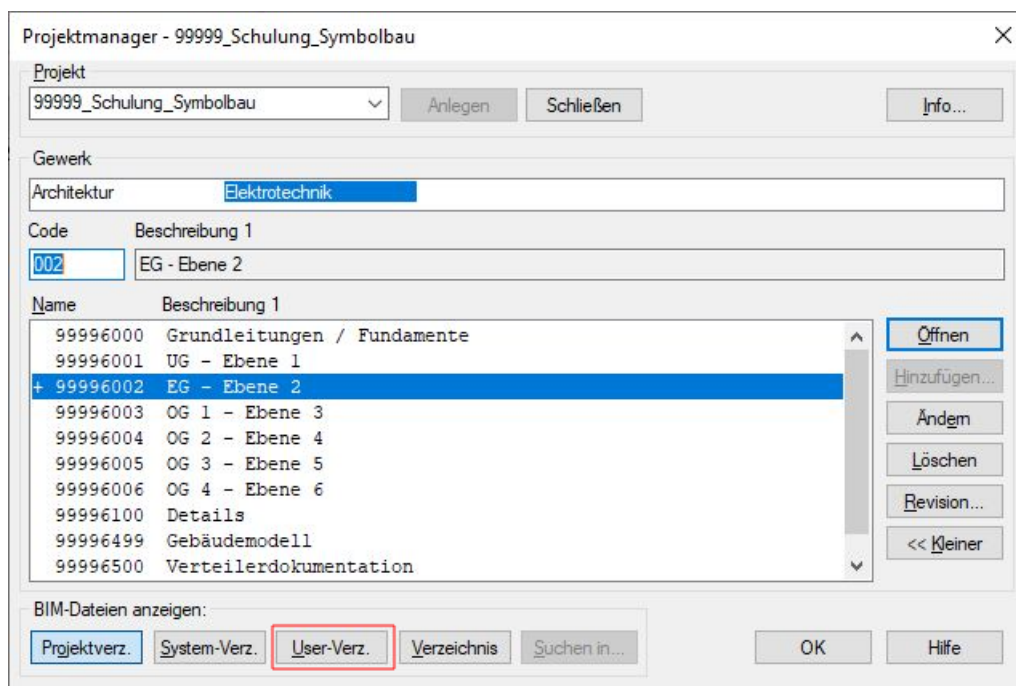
Projektmanager - 99999_Schulung_Symbolbau

×

Projekt

99999_Schulung_Symbolbau

Anlegen

Schließen

Info...

Gewerk

Architektur

Elektrotechnik

Code

Beschreibung 1

002

EG - Ebene 2

Name

Beschreibung 1

| | |
|---|---|
| 99996000 | Grundleitungen / Fundamente |
| 99996001 | UG - Ebene 1 |
| + 99996002 | EG - Ebene 2 |
| 99996003 | OG 1 - Ebene 3 |
| 99996004 | OG 2 - Ebene 4 |
| 99996005 | OG 3 - Ebene 5 |
| 99996006 | OG 4 - Ebene 6 |
| 99996100 | Details |
| 99996499 | Gebäudemodell |
| 99996500 | Verteilerdokumentation |

Öffnen

Hinzufügen...

Ändern

Löschen

Revision...

<< Kleiner

BIM-Dateien anzeigen:

Projektverz.

System-Verz.

User-Verz.

Verzeichnis

Suchen in...

OK

Hilfe